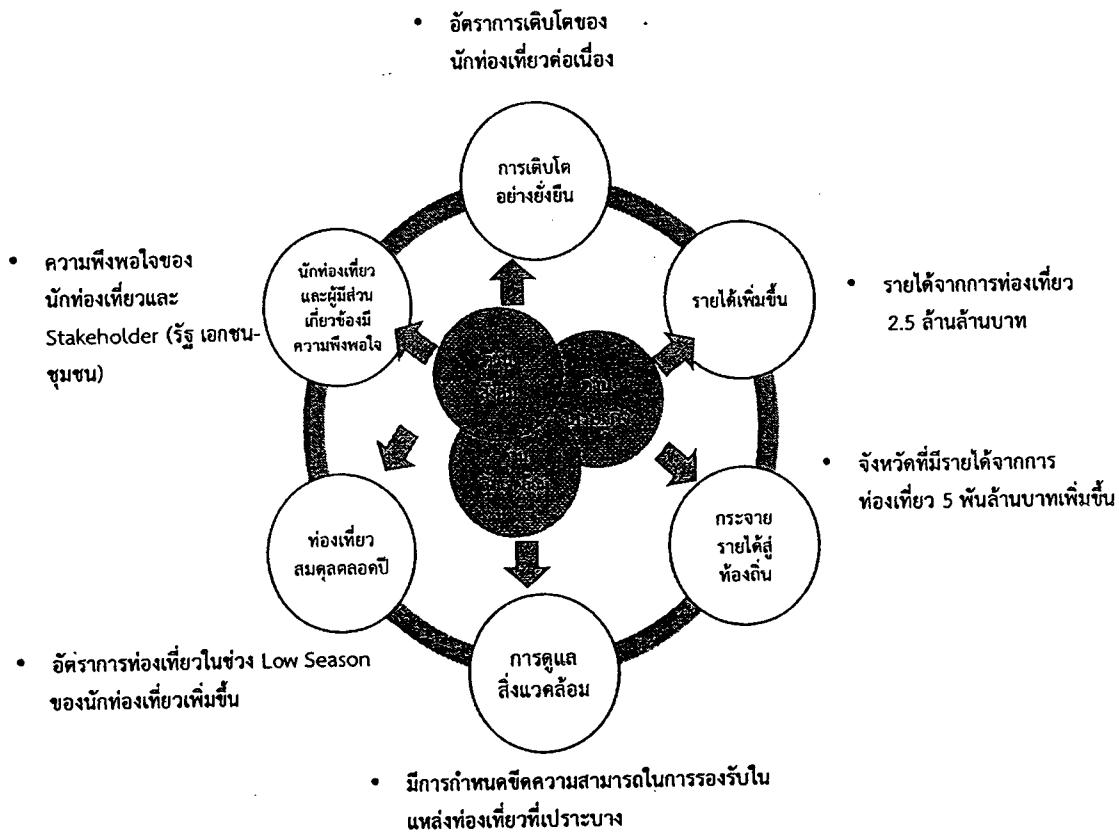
• อัตราการเติบโตของนักท่องเที่ยวต่อเนื่อง

การเติบโตอย่างยั่งยืน

• ความพึงพอใจของนักท่องเที่ยวและ Stakeholder (รัฐ เอกชน-ชุมชน)

นักท่องเที่ยวและผู้มีส่วนเกี่ยวข้องมีความพึงพอใจ

รายได้เพิ่มขึ้น

• รายได้จากการท่องเที่ยว 2.5 ล้านล้านบาท

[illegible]

• จังหวัดที่มีรายได้จากการท่องเที่ยว 5 พันล้านบาทเพิ่มขึ้น

ท่องเที่ยวสมดุลตลอดปี

กระจายรายได้สู่ท้องถิ่น

• อัตราการท่องเที่ยวในช่วง Low Season ของนักท่องเที่ยวเพิ่มขึ้น

การดูแลสิ่งแวดล้อม

• มีการกำหนดขีดความสามารถในการรองรับในแหล่งท่องเที่ยวที่เปราะบาง